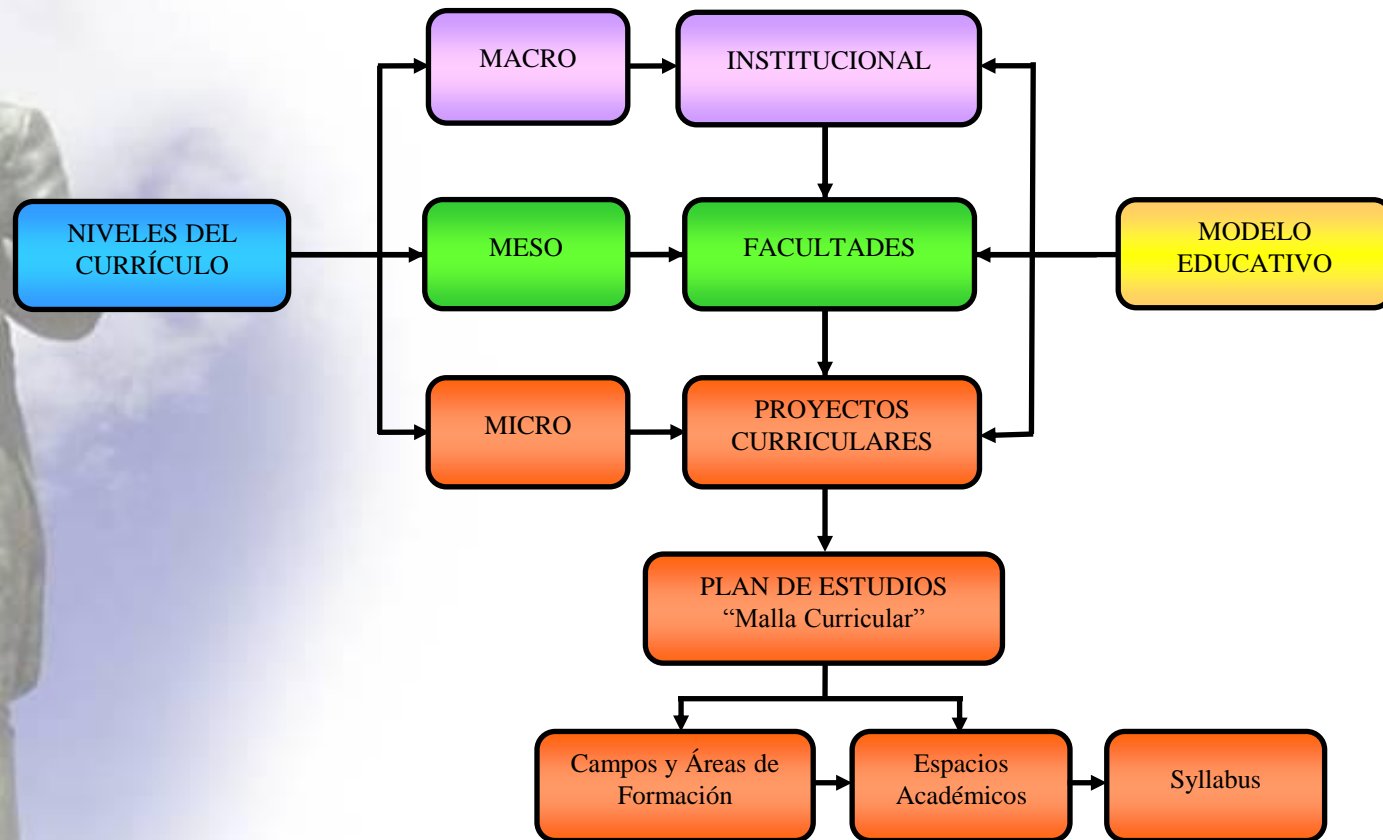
NIVELES DEL CURRÍCULO

MACRO

INSTITUCIONAL

MESO

FACULTADES

MODELO EDUCATIVO

MICRO

PROYECTOS CURRICULARES

PLAN DE ESTUDIOS “Malla Curricular”

Campos y Áreas de Formación

Espacios Académicos

Syllabus